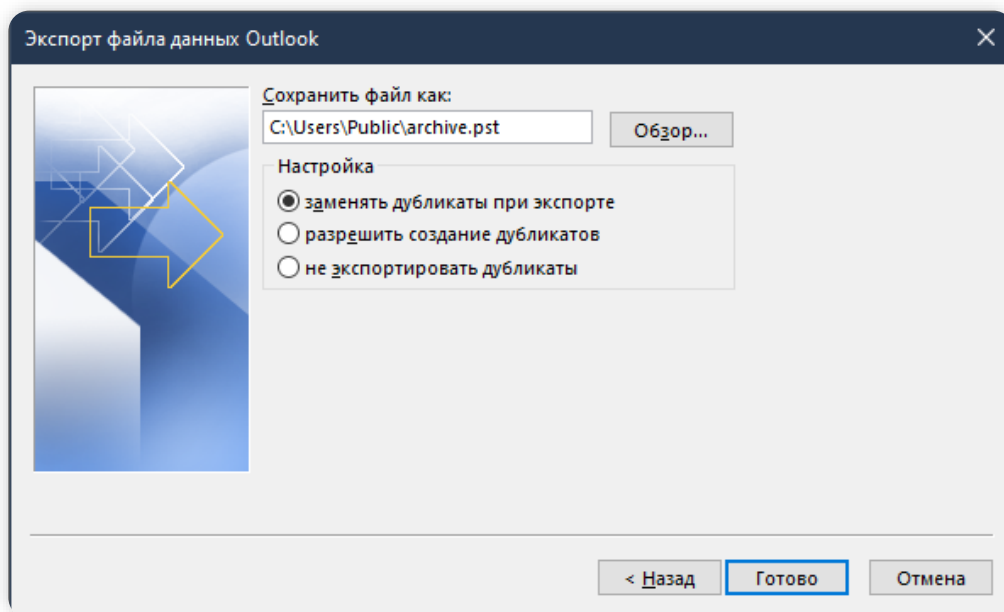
Экспорт файла данных Outlook

Сохранить файл как:
C:\Users\Public\archive.pst
Обзор...

Настройка
заменять дубликаты при экспорте
разрешить создание дубликатов
не экспортировать дубликаты

< Назад
Готово
Отмена